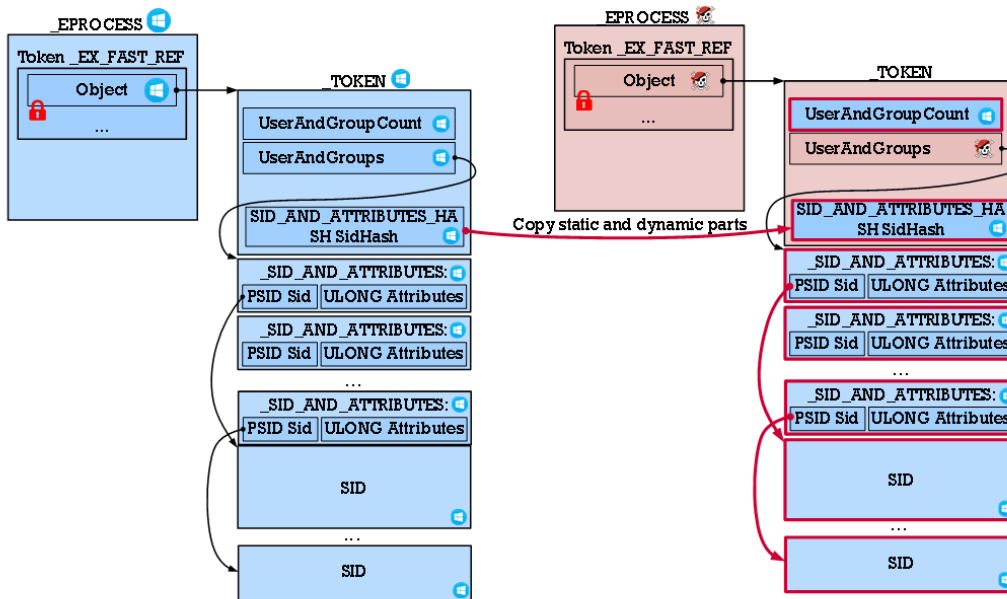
_EPROCESS

Token _EX_FAST_REF

Object

...

_TOKEN

UserAndGroupCount

UserAndGroups

SID_AND_ATTRIBUTES_HASH SidHash

_SID_AND_ATTRIBUTES:

PSID Sid | ULONG Attributes

_SID_AND_ATTRIBUTES:

PSID Sid | ULONG Attributes

...

_SID_AND_ATTRIBUTES:

PSID Sid | ULONG Attributes

SID

...

SID

_EPROCESS

Token _EX_FAST_REF

Object

...

Copy static and dynamic parts

_TOKEN

UserAndGroupCount

UserAndGroups

SID_AND_ATTRIBUTES_HASH SidHash

_SID_AND_ATTRIBUTES:

PSID Sid | ULONG Attributes

_SID_AND_ATTRIBUTES:

PSID Sid | ULONG Attributes

...

_SID_AND_ATTRIBUTES:

PSID Sid | ULONG Attributes

SID

...

SID